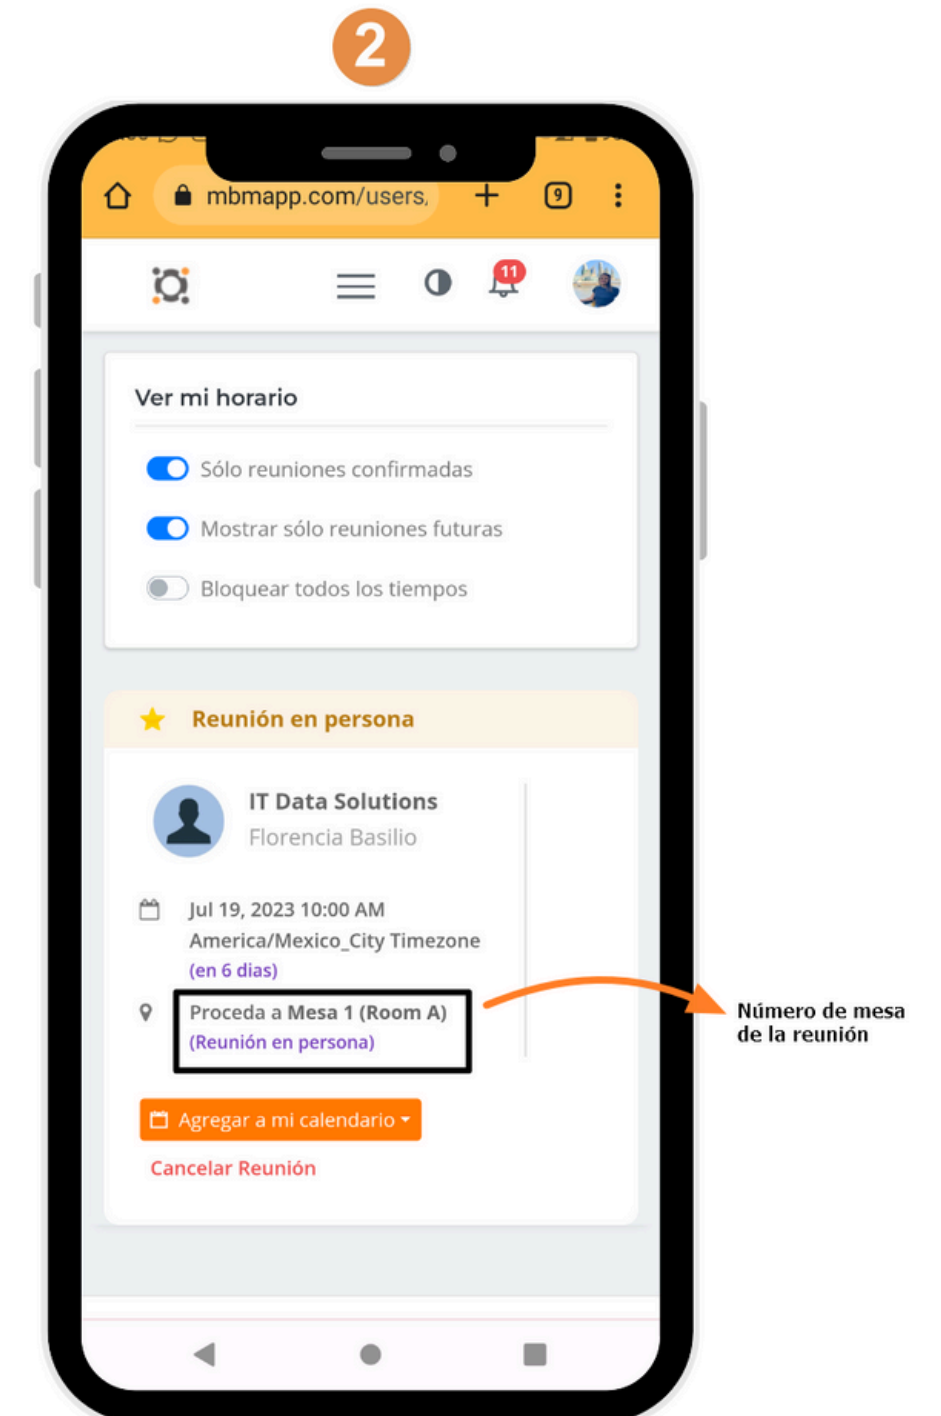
2

mbmapp.com/users,

9

11

Ver mi horario

Sólo reuniones confirmadas

Mostrar sólo reuniones futuras

Bloquear todos los tiempos

Reunión en persona

IT Data Solutions
Florencia Basilio

Jul 19, 2023 10:00 AM
America/Mexico_City Timezone
(en 6 dias)

Proceda a Mesa 1 (Room A)
(Reunión en persona)

Número de mesa de la reunión

Agregar a mi calendario

Cancelar Reunión